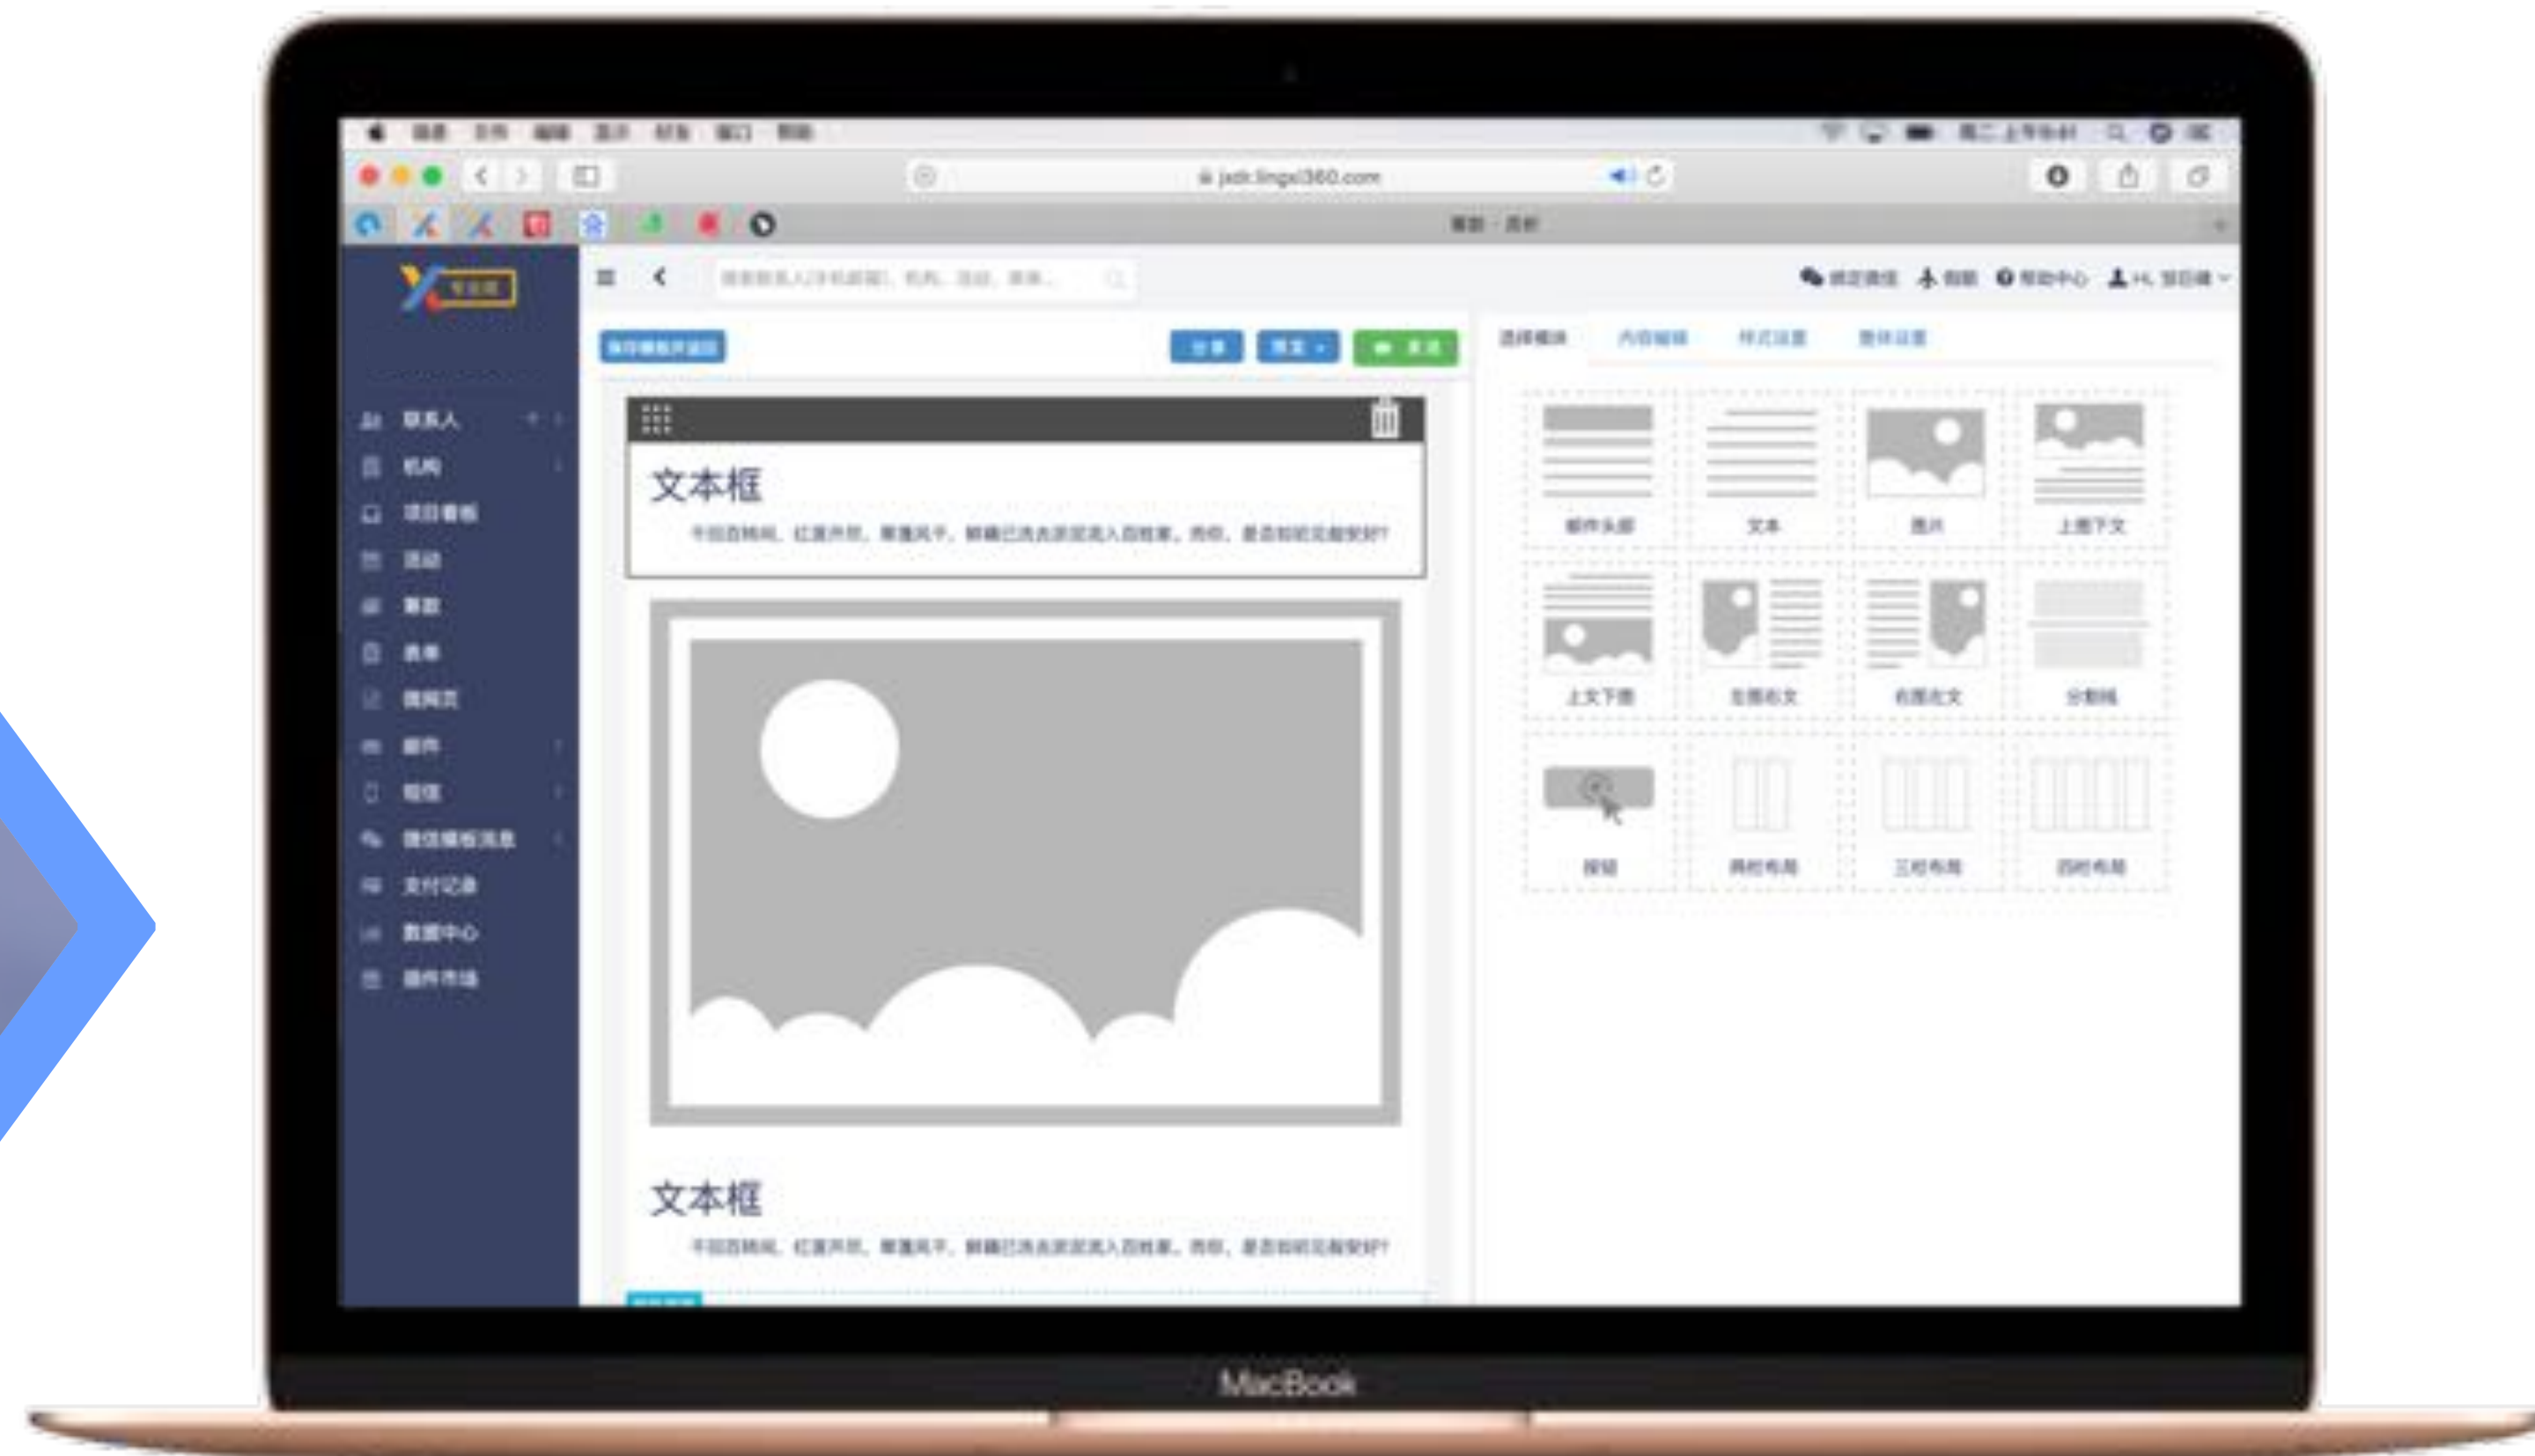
jxdt.lingxi360.com

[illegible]

联系人
机构
项目看板
活动
募款
表单
微网页
邮件
短信
微信模板消息
支付记录
数据中心
插件市场

文本框

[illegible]

文本框

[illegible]

邮件头部
文本
图片
上图下文
上文下图
左图右文
右图左文
分割线
按钮
两栏布局
三栏布局
四栏布局

MacBook